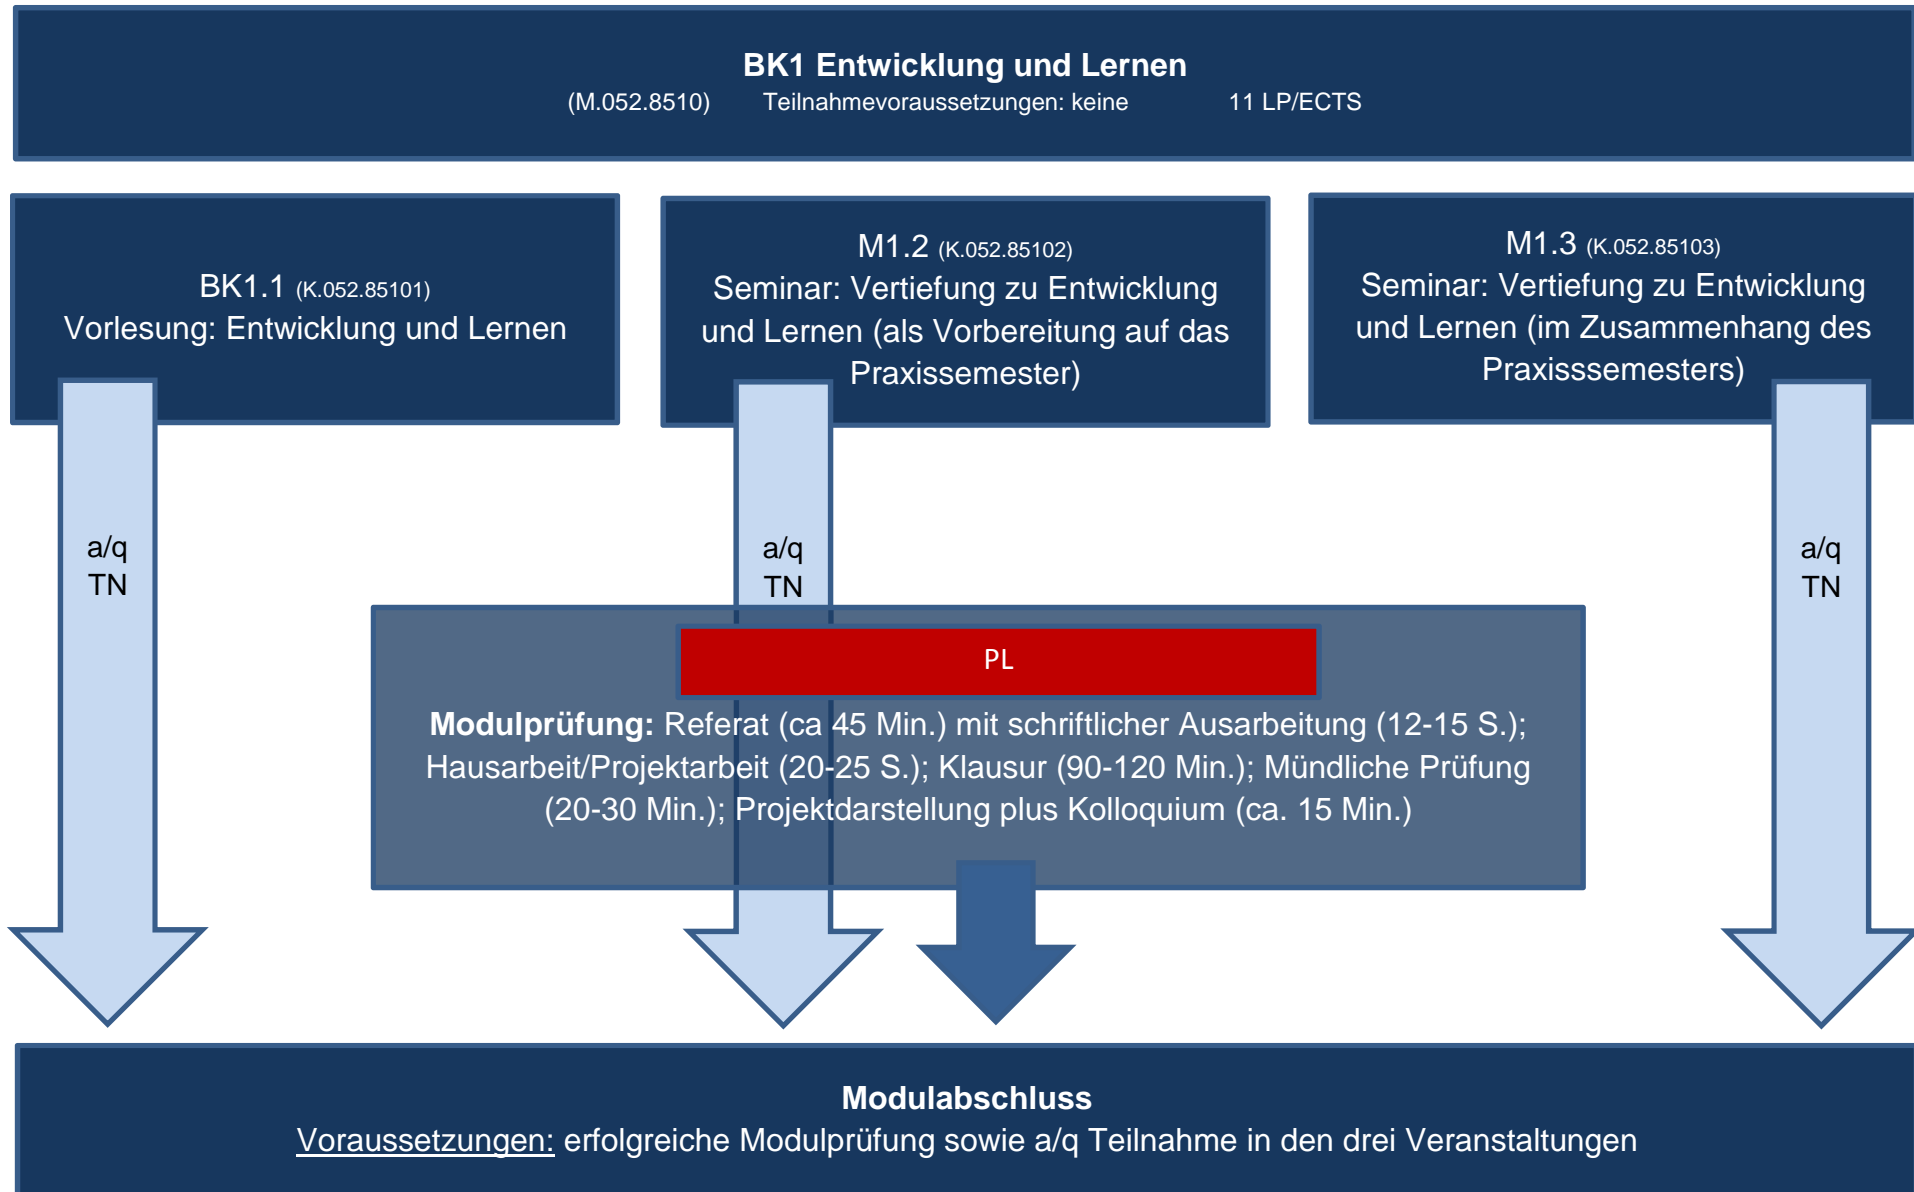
**BK1 Entwicklung und Lernen**
(M.052.8510) Teilnahmevoraussetzungen: keine 11 LP/ECTS

BK1.1 (K.052.85101)
Vorlesung: Entwicklung und Lernen

M1.2 (K.052.85102)
Seminar: Vertiefung zu Entwicklung und Lernen (als Vorbereitung auf das Praxissemester)

M1.3 (K.052.85103)
Seminar: Vertiefung zu Entwicklung und Lernen (im Zusammenhang des Praxisssemesters)

a/q
TN

a/q
TN

a/q
TN

PL

**Modulprüfung:** Referat (ca 45 Min.) mit schriftlicher Ausarbeitung (12-15 S.); Hausarbeit/Projektarbeit (20-25 S.); Klausur (90-120 Min.); Mündliche Prüfung (20-30 Min.); Projektdarstellung plus Kolloquium (ca. 15 Min.)

**Modulabschluss**
Voraussetzungen: erfolgreiche Modulprüfung sowie a/q Teilnahme in den drei Veranstaltungen